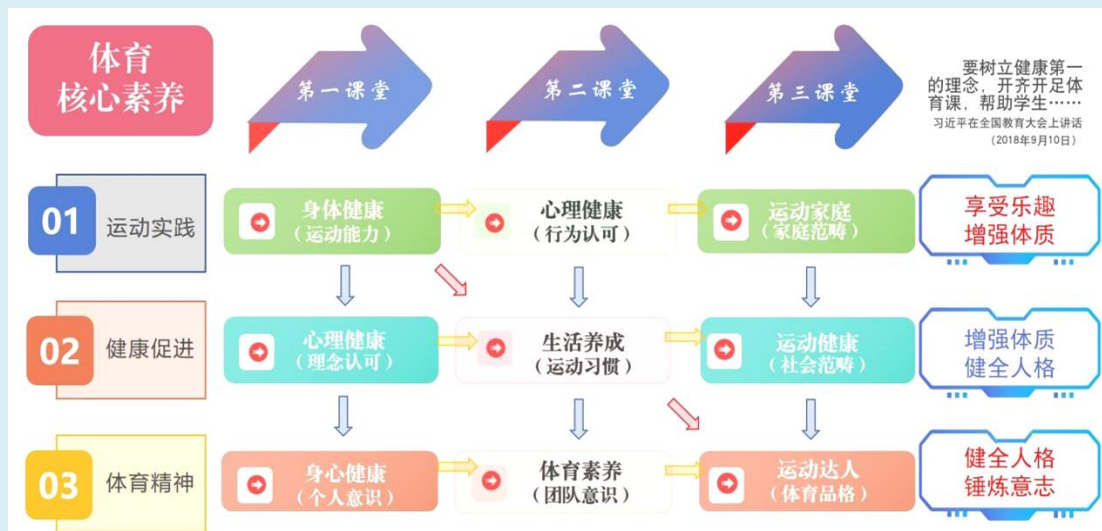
体育
核心素养

第一课堂

第二课堂

第三课堂

要树立健康第一的理念，开齐开足体育课，帮助学生……
习近平在全国教育大会上讲话
（2018年9月10日）

01 运动实践

身体健康
（运动能力）

心理健康
（行为认可）

运动家庭
（家庭范畴）

享受乐趣
增强体质

02 健康促进

心理健康
（理念认可）

生活养成
（运动习惯）

运动健康
（社会范畴）

增强体质
健全人格

03 体育精神

身心健康
（个人意识）

体育素养
（团队意识）

运动达人
（体育品格）

健全人格
锤炼意志